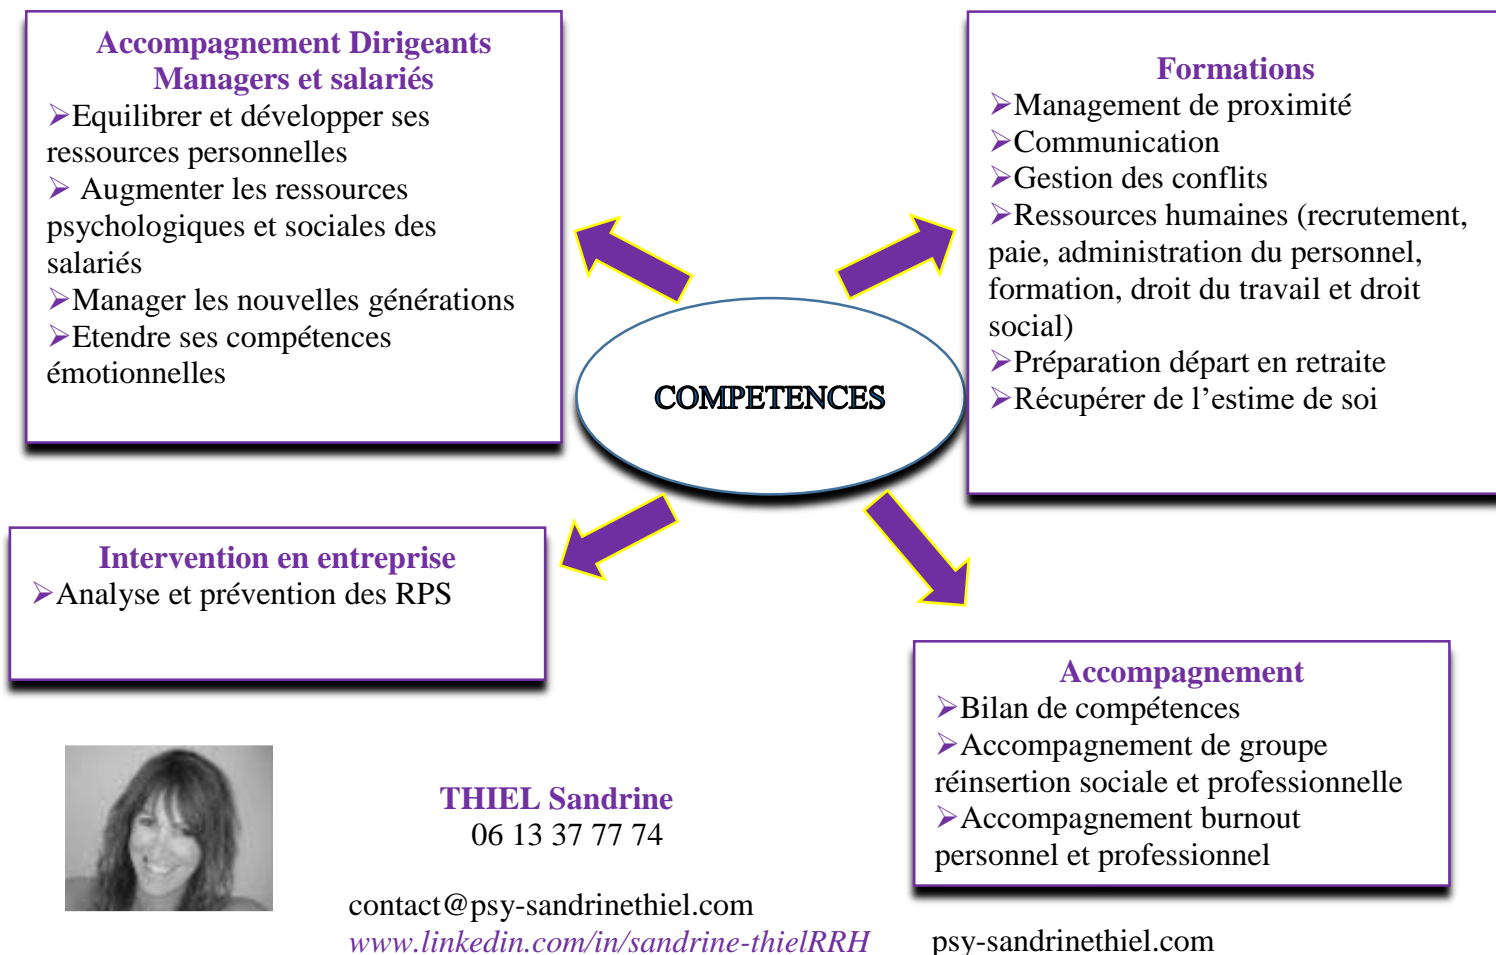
Accompagnement Dirigeants Managers et salariés
➢Equilibrer et développer ses ressources personnelles
➢ Augmenter les ressources psychologiques et sociales des salariés
➢Manager les nouvelles générations
➢Etendre ses compétences émotionnelles

Formations
➢Management de proximité
➢Communication
➢Gestion des conflits
➢Ressources humaines (recrutement, paie, administration du personnel, formation, droit du travail et droit social)
➢Préparation départ en retraite
➢Récupérer de l'estime de soi

COMPETENCES

Intervention en entreprise
➢Analyse et prévention des RPS

Accompagnement
➢Bilan de compétences
➢Accompagnement de groupe réinsertion sociale et professionnelle
➢Accompagnement burnout personnel et professionnel

THIEL Sandrine
06 13 37 77 74

contact@psy-sandrinethiel.com
www.linkedin.com/in/sandrine-thielRRH

psy-sandrinethiel.com